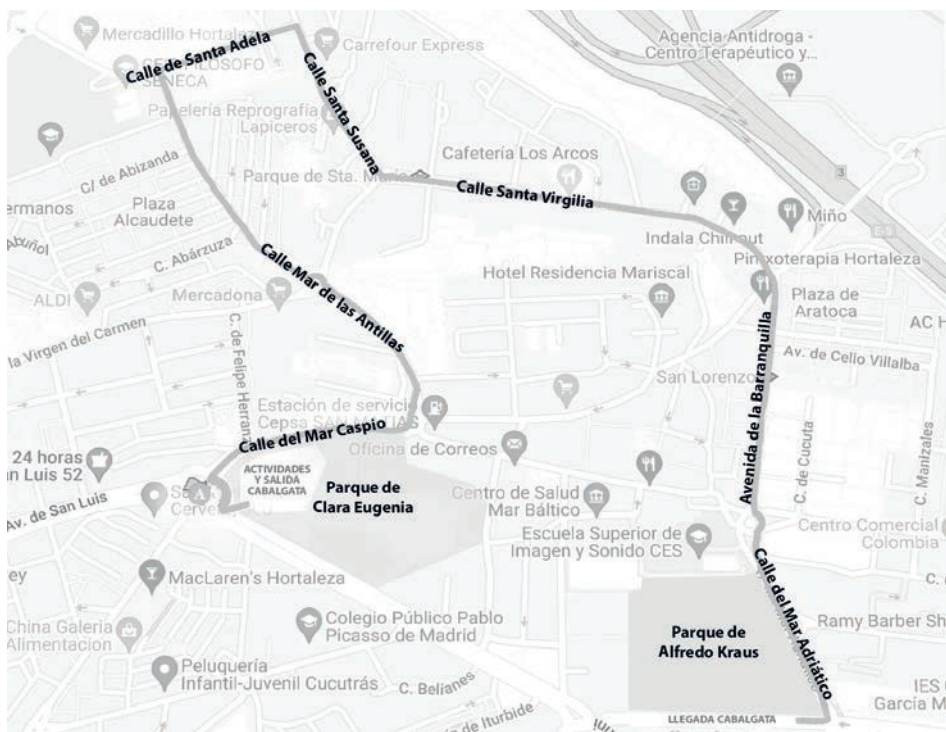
Mercadillo Hortaleza
Carrefour Express
Agencia Antidroga - Centro Terapéutico y...
Calle de Santa Adela
FILOSOFO SENECA
Calle Santa Susana
Papelería Reprografía Lapiceros
Cafetería Los Arcos
C/ de Abizanda
Parque de Sta. María
Calle Santa Virgilia
Hermanos
Plaza Alcaudete
Miño
Indala Chill out
Añorbe
C. Abárzuza
Calle Mar de las Antillas
Hotel Residencia Mariscal
Pinxoterapia Hortaleza
ALDI
Mercadona
Plaza de Aratoca
AC H
la Virgen del Carmen
C. de Felipe Herrán
Avenida de la Barranquilla
Av. de Celio Villalba
San Lorenzo
Estación de servicio Cepsa SAN LUIS
24 horas San Luis 52
Calle del Mar Caspio
Oficina de Correos
C. de Cucuta
C. Manizales
ACTIVIDADES Y SALIDA CABALGATA
Parque de Clara Eugenia
Centro de Salud Mar Báltico
Av. de San Luis
Santa Cerveza
Escuela Superior de Imagen y Sonido CES
Centro Comercial Colombia
ey
MacLaren's Hortaleza
Calle del Mar Adriático
C.
China Galeria Alimentacion
Colegio Público Pablo Picasso de Madrid
Ramy Barber Sh
Parque de Alfredo Kraus
Peluquería Infantil-Juvenil Cucutrás
C. Belianes
de Iturbide
IES García M
LLEGADA CABALGATA